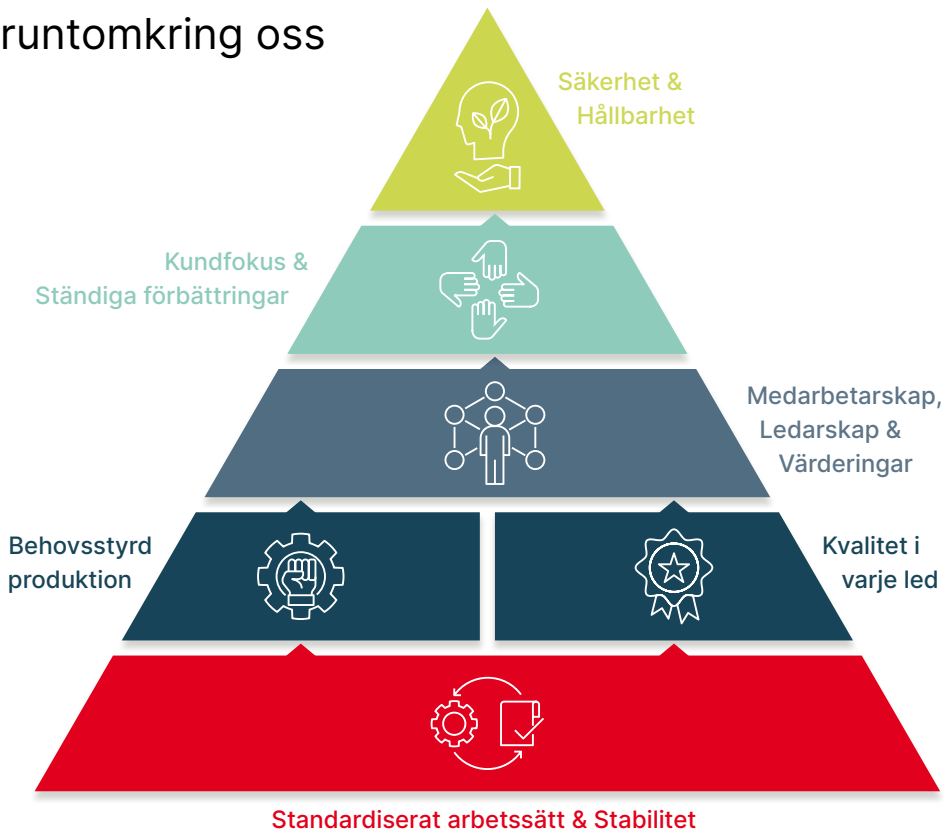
runtomkring oss

Säkerhet & Hållbarhet

Kundfokus & Ständiga förbättringar

Medarbetarskap, Ledarskap & Värderingar

Behovsstyrd produktion

Kvalitet i varje led

Standardiserat arbetssätt & Stabilitet